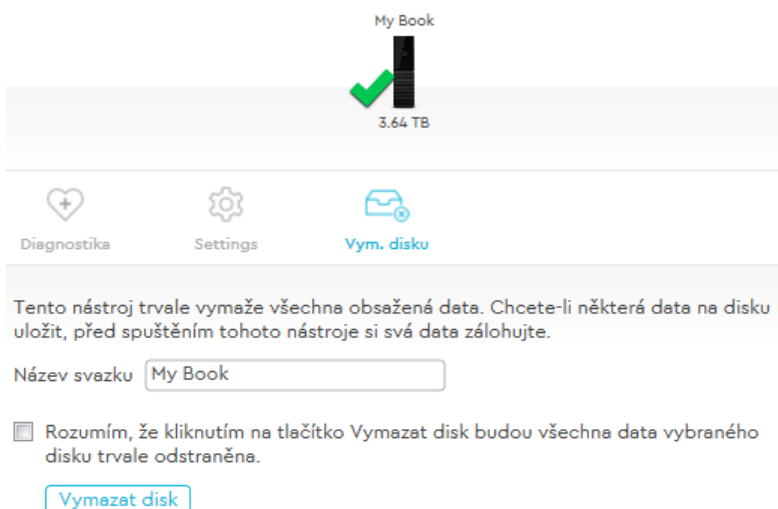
My Book

3.64 TB

Diagnostika

Settings

Vym. disku

Tento nástroj trvale vymaže všechna obsažená data. Chcete-li některá data na disku uložit, před spuštěním tohoto nástroje si svá data zálohujte.

Název svazku My Book

Rozumím, že kliknutím na tlačítko Vymazat disk budou všechna data vybraného disku trvale odstraněna.

Vymazat disk